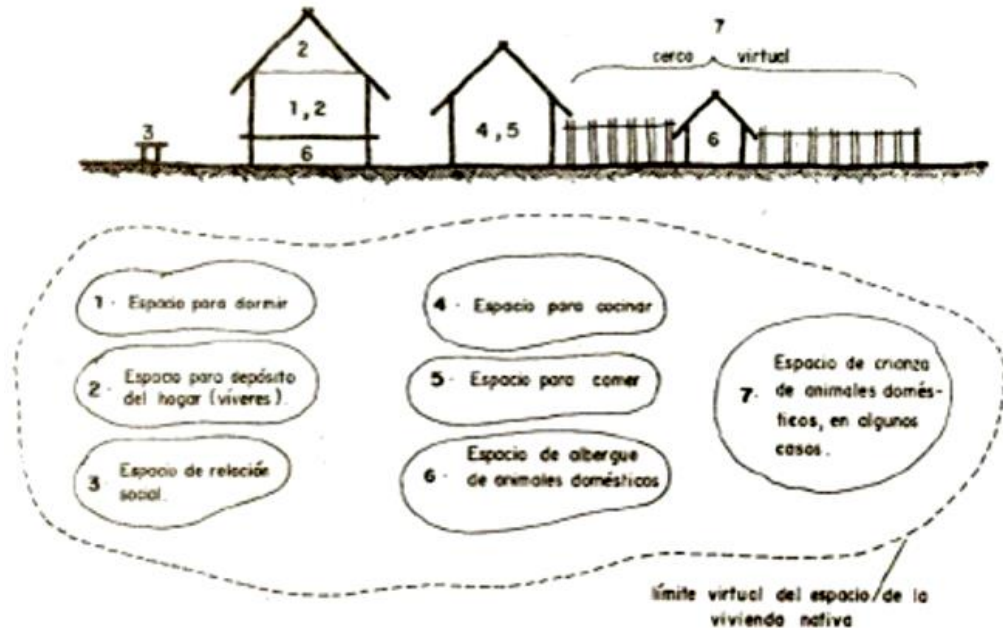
7
cerca virtual

2
1, 2
6
3
4, 5
6

1 · Espacio para dormir

2 · Espacio para depósito del hogar (víveres).

3 · Espacio de relación social.

4 · Espacio para cocinar

5 · Espacio para comer

6 · Espacio de albergue de animales domésticos

7 · Espacio de crianza de animales domésticos, en algunos casos.

límite virtual del espacio de la vivienda nativa